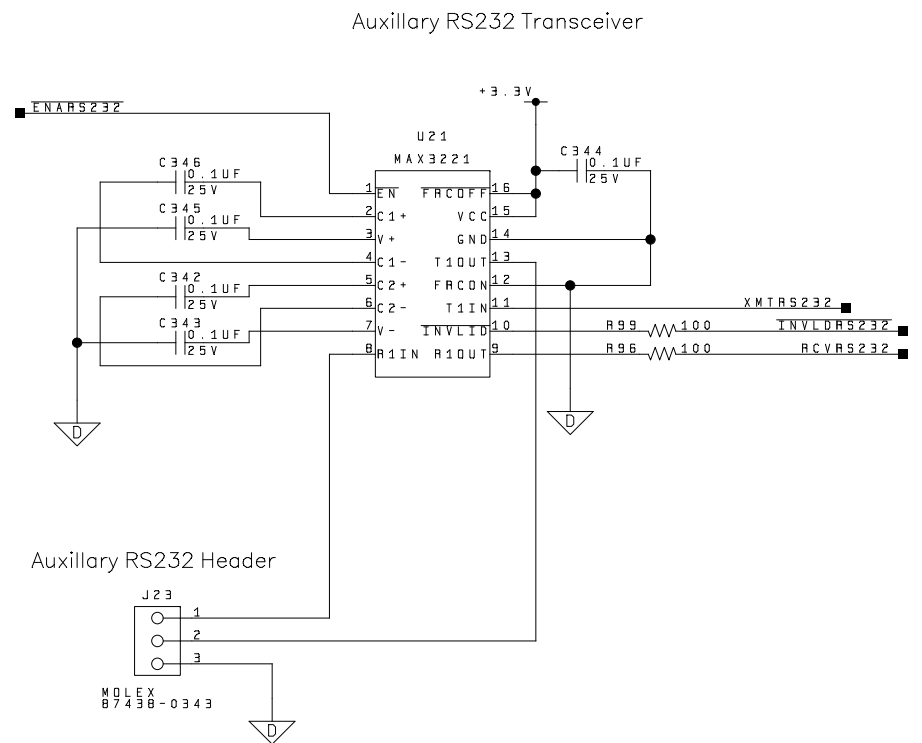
Auxillary RS232 Transceiver

ENARS232

+3.3V

U21
MAX3221

C344
0.1UF
25V

C346
0.1UF
25V

C345
0.1UF
25V

C342
0.1UF
25V

C343
0.1UF
25V

1 EN
2 C1+
3 V+
4 C1-
5 C2+
6 C2-
7 V-
8 R1IN

FRCOFF 16
VCC 15
GND 14
T1OUT 13
FRCON 12
T1IN 11
INVLID 10
R1OUT 9

XMTRS232

R99 100 INVLDRS232

R96 100 RCVRS232

D

D

Auxillary RS232 Header

J23
1
2
3

MOLEX
87438-0343

D